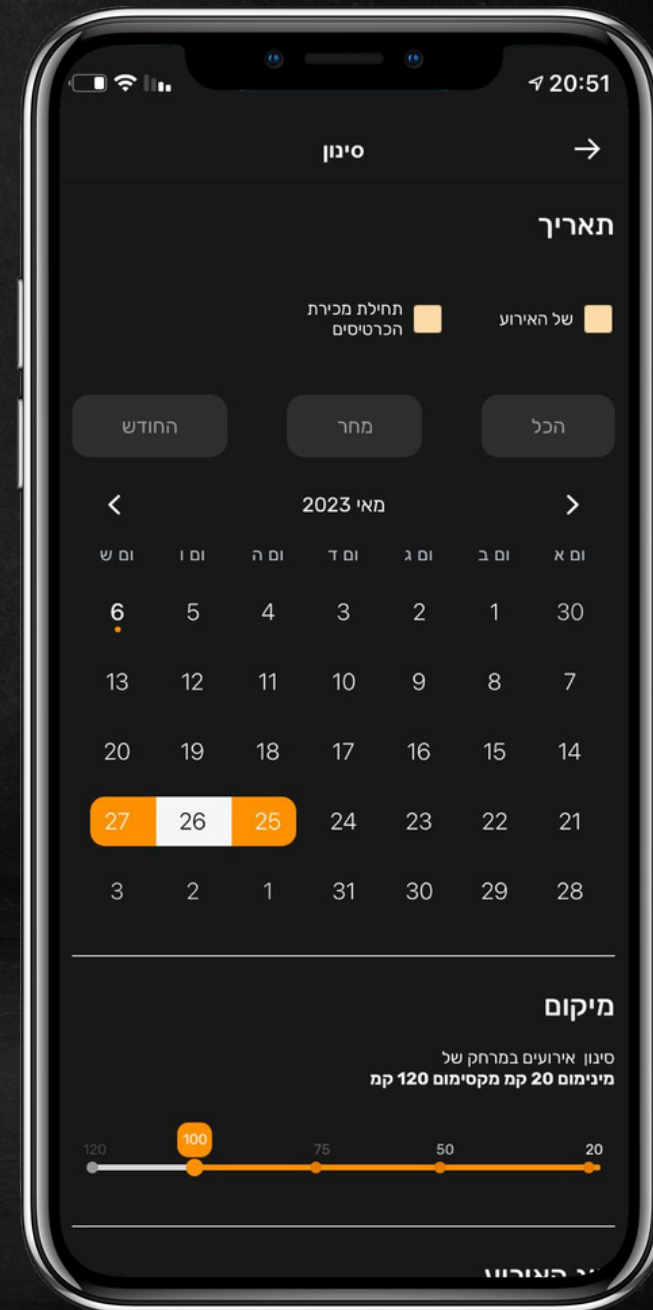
20:51

סינון

תאריך

של האירוע

תחילת מכירת הכרטיסים

הכל

מחר

החודש

מאי 2023

| ום א | ום ב | ום ג | ום ד | ום ה | ום ו | ום ש |
|---|---|---|---|---|---|---|
| 30 | 1 | 2 | 3 | 4 | 5 | 6 |
| 7 | 8 | 9 | 10 | 11 | 12 | 13 |
| 14 | 15 | 16 | 17 | 18 | 19 | 20 |
| 21 | 22 | 23 | 24 | 25 | 26 | 27 |
| 28 | 29 | 30 | 31 | 1 | 2 | 3 |

מיקום

סינון אירועים במרחק של
מינימום 20 קמ מקסימום 120 קמ

120 100 75 50 20

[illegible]